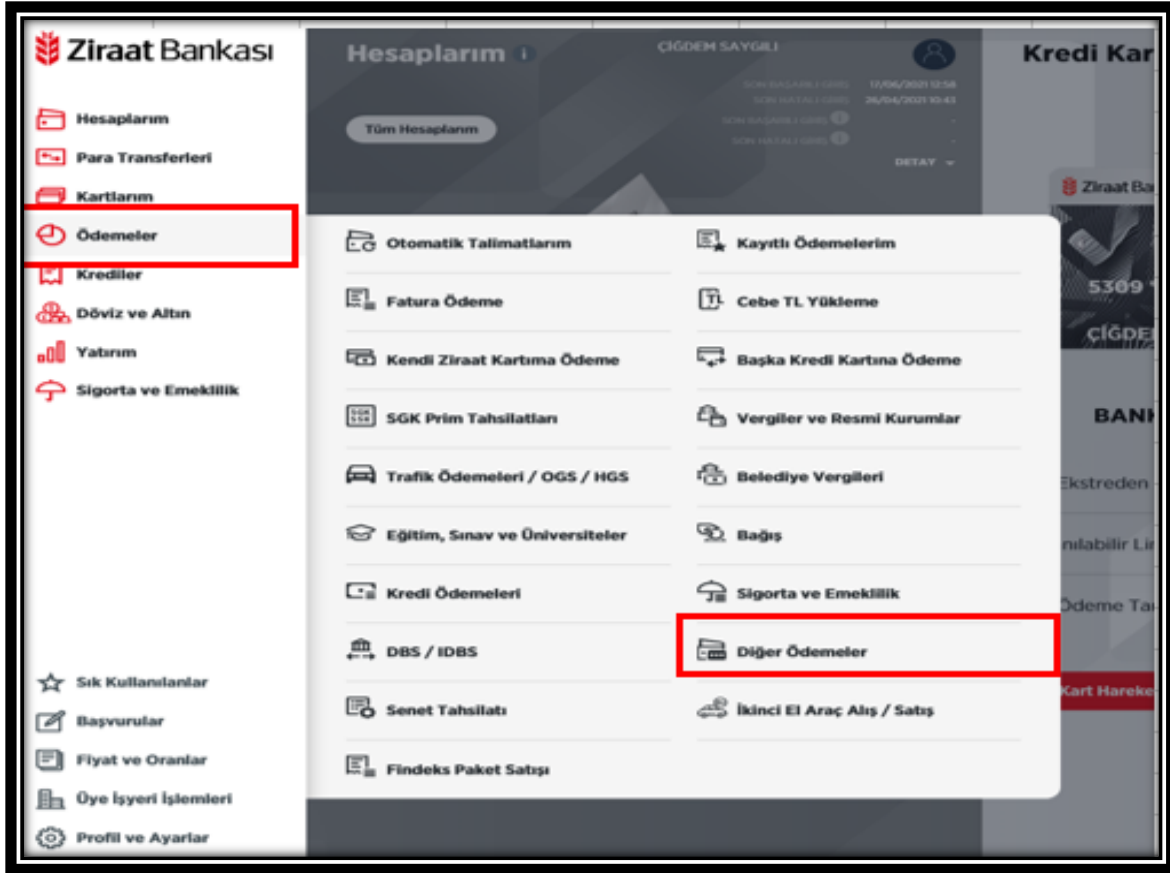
Ziraat Bankası

Hesaplarım
Para Transferleri
Kartlarım
Ödemeler
Krediler
Döviz ve Altın
Yatırım
Sigorta ve Emeklilik

Sık Kullanılanlar
Başvurular
Fiyat ve Oranlar
Üye İşyeri İşlemleri
Profil ve Ayarlar

Hesaplarım
ÇİĞDEM SAYGILI
SON BAŞARILI GİRİŞ 17/06/2021 12:58
SON HATALI GİRİŞ 26/04/2021 10:43
SON BAŞARILI GİRİŞ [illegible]
SON HATALI GİRİŞ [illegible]
DETAY
Tüm Hesaplarım

Kredi Kar
Ziraat Bank
5309
ÇİĞDE
BANK
Ekstreden
nılabilir Li
Ödeme Ta
Kart Hareke

Otomatik Talimatlarım
Kayıtlı Ödemelerim
Fatura Ödeme
Cebe TL Yükleme
Kendi Ziraat Kartıma Ödeme
Başka Kredi Kartına Ödeme
SGK Prim Tahsilatları
Vergiler ve Resmi Kurumlar
Trafik Ödemeleri / OGS / HGS
Belediye Vergileri
Eğitim, Sınav ve Üniversiteler
Bağış
Kredi Ödemeleri
Sigorta ve Emeklilik
DBS / IDBS
Diğer Ödemeler
Senet Tahsilatı
İkinci El Araç Alış / Satış
Findeks Paket Satışı